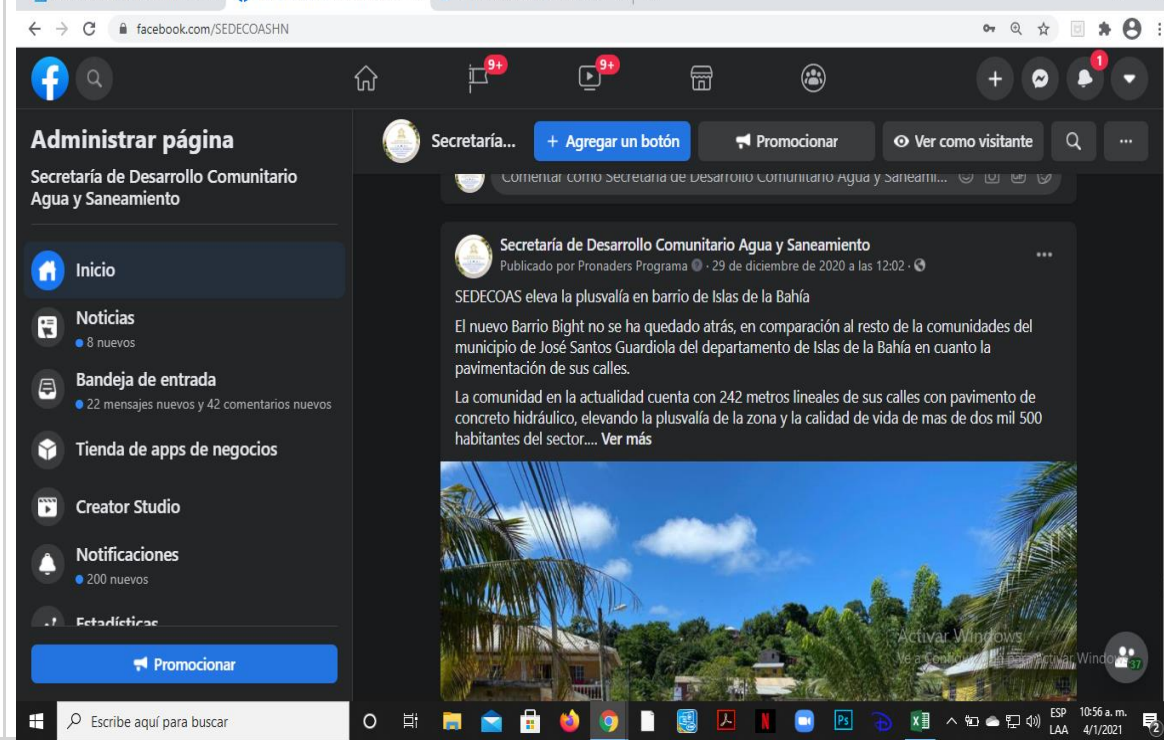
facebook.com/SEDECOASHN

9+
9+
1

Administrar página

Secretaría de Desarrollo Comunitario Agua y Saneamiento

Inicio

Noticias
8 nuevos

Bandeja de entrada
22 mensajes nuevos y 42 comentarios nuevos

Tienda de apps de negocios

Creator Studio

Notificaciones
200 nuevos

Estadísticas

Promocionar

Secretaría...
+ Agregar un botón
Promocionar
Ver como visitante

Comentar como Secretaría de Desarrollo Comunitario Agua y Saneami...

Secretaría de Desarrollo Comunitario Agua y Saneamiento
Publicado por Pronaders Programa · 29 de diciembre de 2020 a las 12:02 ·

SEDECOAS eleva la plusvalía en barrio de Islas de la Bahía

El nuevo Barrio Bight no se ha quedado atrás, en comparación al resto de la comunidades del municipio de José Santos Guardiola del departamento de Islas de la Bahía en cuanto la pavimentación de sus calles.

La comunidad en la actualidad cuenta con 242 metros lineales de sus calles con pavimento de concreto hidráulico, elevando la plusvalía de la zona y la calidad de vida de mas de dos mil 500 habitantes del sector.... Ver más

Activar Windows
Ve a Configuración para activar Windows.

37

Escribe aquí para buscar

ESP LAA 10:56 a. m. 4/1/2021
2